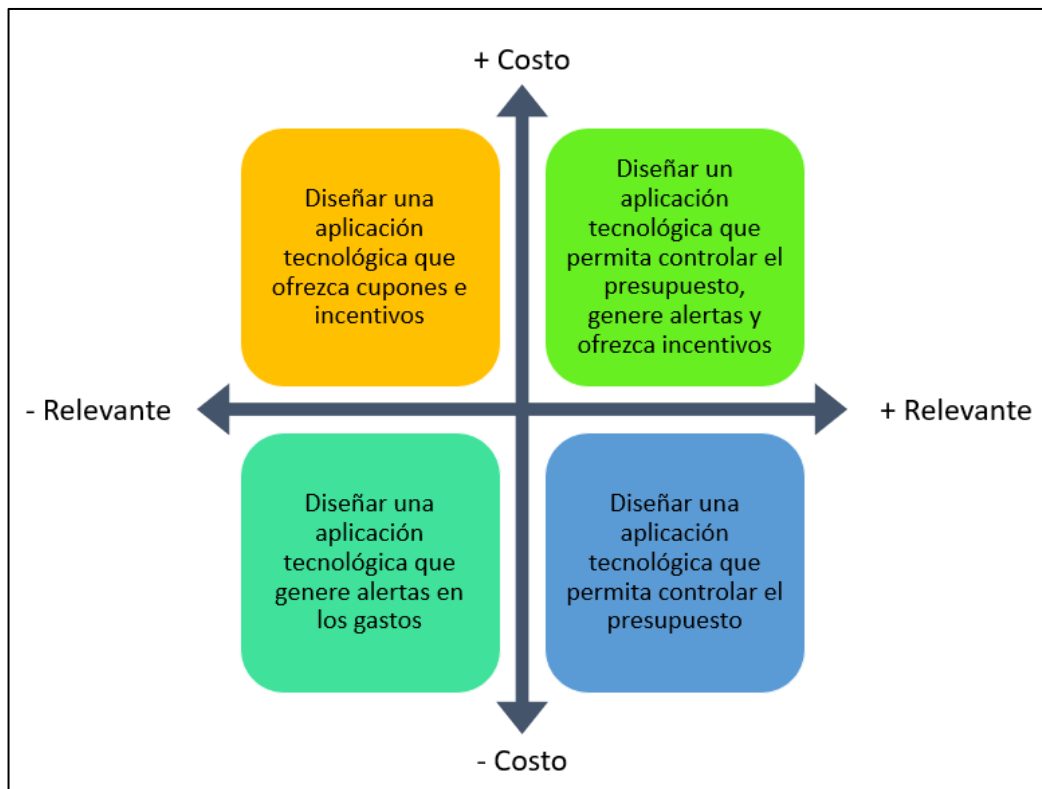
+ Costo

Diseñar una aplicación tecnológica que ofrezca cupones e incentivos

Diseñar un aplicación tecnológica que permita controlar el presupuesto, genere alertas y ofrezca incentivos

- Relevante

+ Relevante

Diseñar una aplicación tecnológica que genere alertas en los gastos

Diseñar una aplicación tecnológica que permita controlar el presupuesto

- Costo